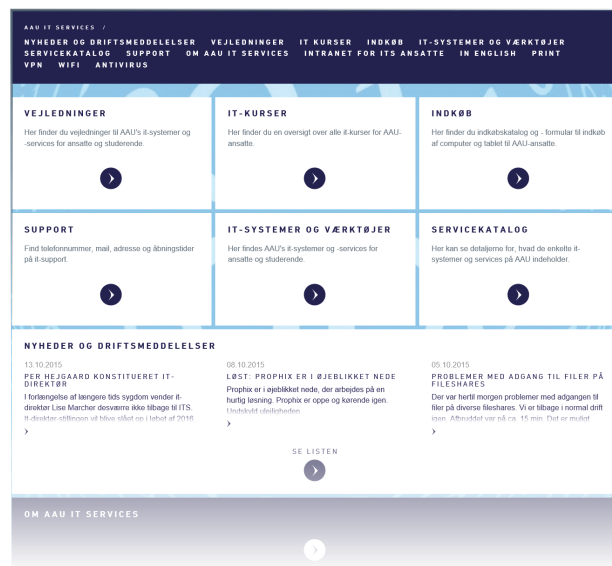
AAU IT SERVICES /

NYHEDER OG DRIFTSMEDDELELSER VEJLEDNINGER IT KURSER INDKØB IT-SYSTEMER OG VÆRKTØJER SERVICEKATALOG SUPPORT OM AAU IT SERVICES INTRANET FOR ITS ANSATTE IN ENGLISH PRINT VPN WIFI ANTIVIRUS

VEJLEDNINGER

Her finder du vejledninger til AAU's it-systemer og -services for ansatte og studerende.

IT-KURSER

Her finder du en oversigt over alle it-kurser for AAU-ansatte.

INDKØB

Her finder du indkøbskatalog og - formular til indkøb af computer og tablet til AAU-ansatte.

SUPPORT

Find telefonnummer, mail, adresse og åbningstider på it-support.

IT-SYSTEMER OG VÆRKTØJER

Her findes AAU's it-systemer og -services for ansatte og studerende.

SERVICEKATALOG

Her kan se detaljerne for, hvad de enkelte it-systemer og services på AAU indeholder.

NYHEDER OG DRIFTSMEDDELELSER

13.10.2015
PER HEJGAARD KONSTITUERET IT-DIREKTØR
I forlængelse af længere tids sygdom vender it-direktør Lise Marcher desværre ikke tilbage til ITS. It-direktør-stillingen vil blive slået op i løbet af 2016

08.10.2015
LØST: PROPHIX ER I ØJEBLIKKET NEDE
Prophix er i øjeblikket nede, der arbejdes på en hurtig løsning. Prophix er oppe og kørende igen. Undskyld ulejligheden.

05.10.2015
PROBLEMER MED ADGANG TIL FILER PÅ FILESHARES
Der var hertil morgen problemer med adgangen til filer på diverse fileshares. Vi er tilbage i normal drift igen. Afbruddet var på ca. 15 min. Dit er muligt

SE LISTEN

OM AAU IT SERVICES